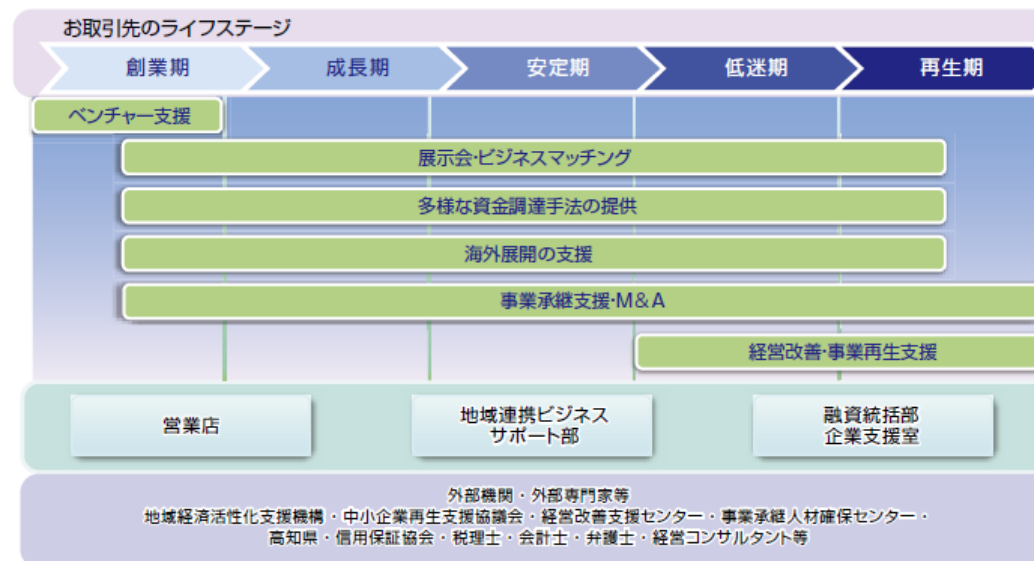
お取引先のライフステージ

創業期

成長期

安定期

低迷期

再生期

ベンチャー支援

展示会·ビジネスマッチング

多様な資金調達手法の提供

海外展開の支援

事業承継支援·M&A

経営改善·事業再生支援

営業店

地域連携ビジネスサポート部

融資統括部
企業支援室

外部機関・外部専門家等
地域経済活性化支援機構・中小企業再生支援協議会・経営改善支援センター・事業承継人材確保センター・
高知県・信用保証協会・税理士・会計士・弁護士・経営コンサルタント等